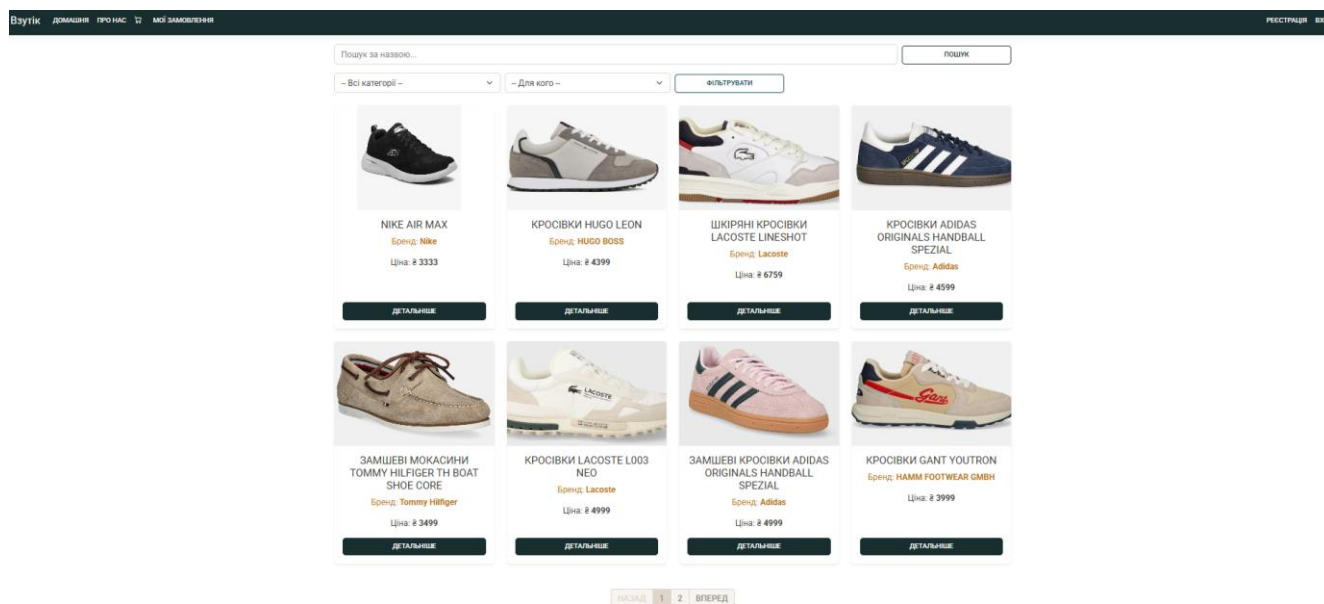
Взутік ДОМАШНЯ ПРО НАС 🛒 МОЇ ЗАМОВЛЕННЯ

РЕЄСТРАЦІЯ ВХ

Пошук за назвою...

ПОШУК

-- Всі категорії --

-- Для кого --

ФІЛЬТРУВАТИ

NIKE AIR MAX
Бренд: Nike
Ціна: ₴ 3333
ДЕТАЛЬНІШЕ

КРОСІВКИ HUGO LEON
Бренд: HUGO BOSS
Ціна: ₴ 4399
ДЕТАЛЬНІШЕ

ШКІРЯНІ КРОСІВКИ LACOSTE LINESHOT
Бренд: Lacoste
Ціна: ₴ 6759
ДЕТАЛЬНІШЕ

КРОСІВКИ ADIDAS ORIGINALS HANDBALL SPEZIAL
Бренд: Adidas
Ціна: ₴ 4599
ДЕТАЛЬНІШЕ

ЗАМШЕВІ МОКАСИНИ TOMMY HILFIGER TH BOAT SHOE CORE
Бренд: Tommy Hilfiger
Ціна: ₴ 3499
ДЕТАЛЬНІШЕ

КРОСІВКИ LACOSTE L003 NEO
Бренд: Lacoste
Ціна: ₴ 4999
ДЕТАЛЬНІШЕ

ЗАМШЕВІ КРОСІВКИ ADIDAS ORIGINALS HANDBALL SPEZIAL
Бренд: Adidas
Ціна: ₴ 4999
ДЕТАЛЬНІШЕ

КРОСІВКИ GANT YOUTRON
Бренд: HAMM FOOTWEAR GMBH
Ціна: ₴ 3999
ДЕТАЛЬНІШЕ

НАЗАД 1 2 ВПЕРЕД